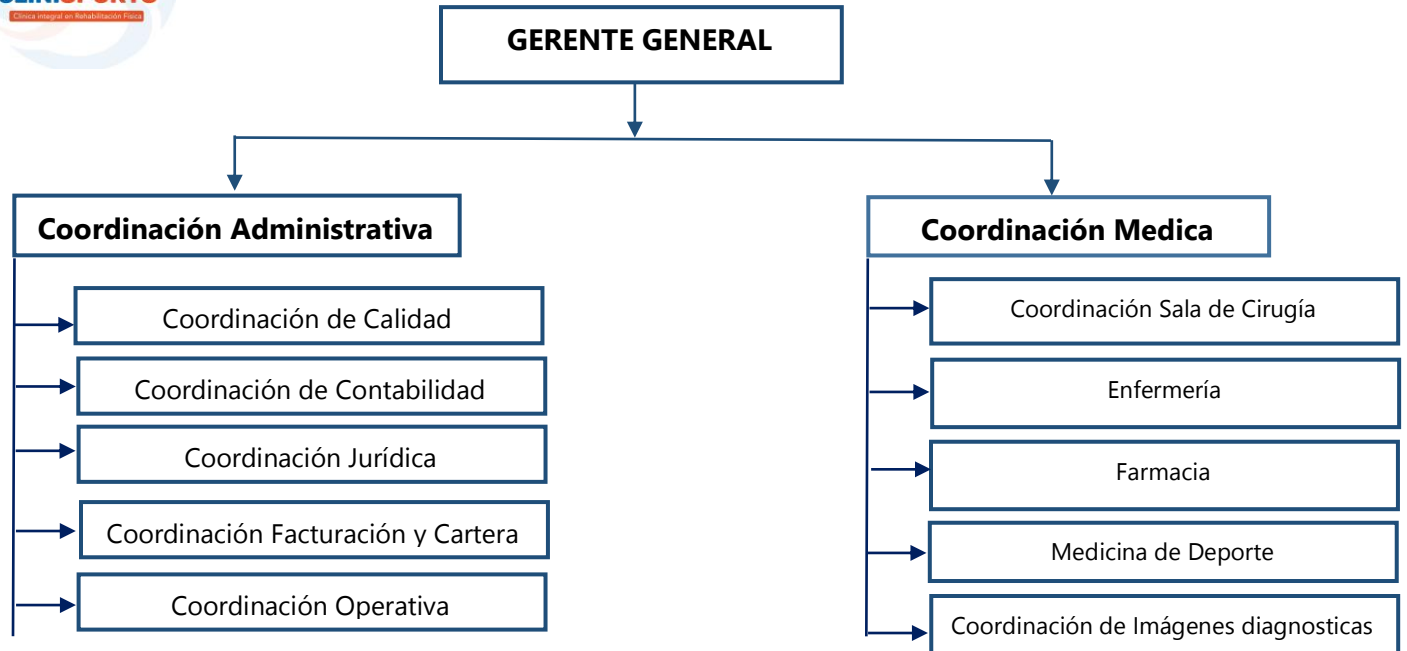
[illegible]
Clínica integral en Rehabilitación Física

GERENTE GENERAL

Coordinación Administrativa

Coordinación de Calidad

Coordinación de Contabilidad

Coordinación Jurídica

Coordinación Facturación y Cartera

Coordinación Operativa

Coordinación Medica

Coordinación Sala de Cirugía

Enfermería

Farmacia

Medicina de Deporte

Coordinación de Imágenes diagnosticas